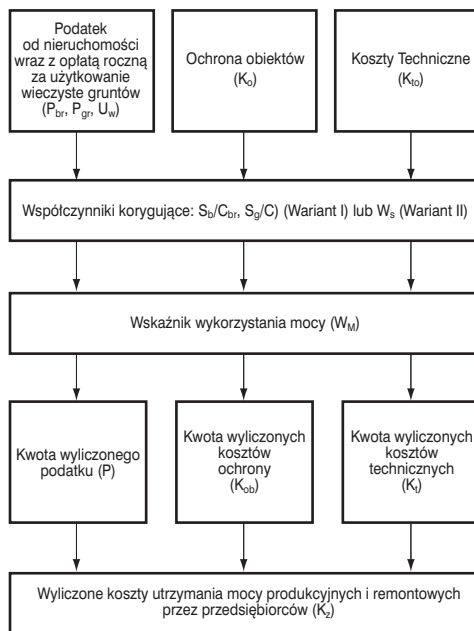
Podatek od nieruchomości wraz z opłatą roczną za użytkowanie wieczyste gruntów ($P_{br}$, $P_{gr}$, $U_w$)

Ochrona obiektów ($K_o$)

Koszty Techniczne ($K_{to}$)

Współczynniki korygujące: $S_b/C_{br}$, $S_g/C$) (Wariant I) lub $W_s$ (Wariant II)

Wskaźnik wykorzystania mocy ($W_M$)

Kwota wyliczonego podatku (P)

Kwota wyliczonych kosztów ochrony ($K_{ob}$)

Kwota wyliczonych kosztów technicznych ($K_t$)

Wyliczone koszty utrzymania mocy produkcyjnych i remontowych przez przedsiębiorców ($K_z$)